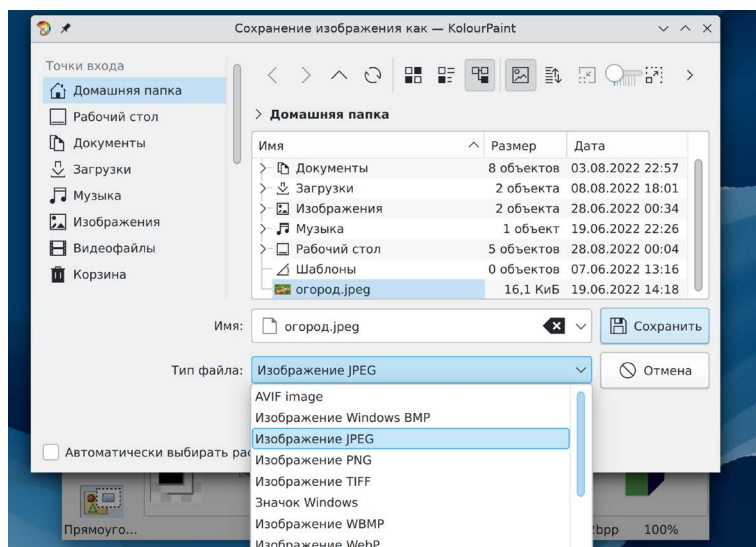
Сохранение изображения как — KolourPaint

Точки входа
Домашняя папка
Рабочий стол
Документы
Загрузки
Музыка
Изображения
Видеофайлы
Корзина

> Домашняя папка

| Имя | Размер | Дата |
|---|---|---|
| Документы | 8 объектов | 03.08.2022 22:57 |
| Загрузки | 2 объекта | 08.08.2022 18:01 |
| Изображения | 2 объекта | 28.06.2022 00:34 |
| Музыка | 1 объект | 19.06.2022 22:26 |
| Рабочий стол | 5 объектов | 28.08.2022 00:04 |
| Шаблоны | 0 объектов | 07.06.2022 13:16 |
| огород.jpeg | 16,1 КиБ | 19.06.2022 14:18 |

Имя: огород.jpeg
Сохранить

Тип файла: Изображение JPEG
Отмена

AVIF image
Изображение Windows BMP
Изображение JPEG
Изображение PNG
Изображение TIFF
Значок Windows
Изображение WBMP
Изображение WebP

Автоматически выбирать ра

Прямоуго...
2bpp 100%